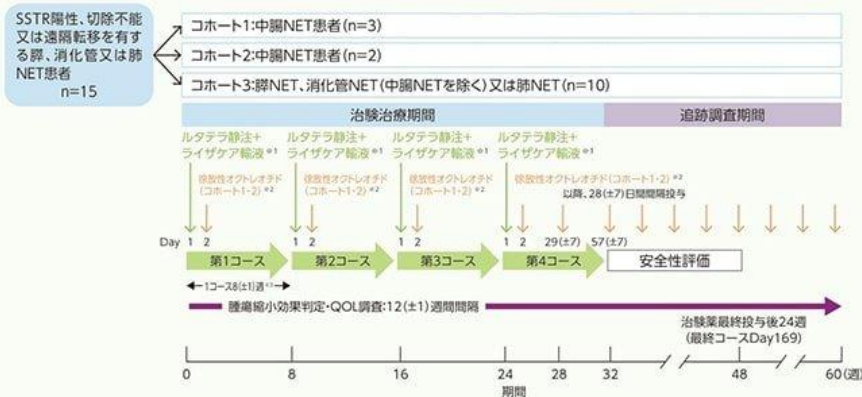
SSTR陽性、切除不能又は遠隔転移を有する膵、消化管又は肺NET患者
n=15

コホート1:中腸NET患者(n=3)

コホート2:中腸NET患者(n=2)

コホート3:膵NET、消化管NET(中腸NETを除く)又は肺NET(n=10)

治験治療期間

追跡調査期間

ルタテラ静注+ライザケア輸液 ※1

徐放性オクトレオチド(コホート1・2) ※2

ルタテラ静注+ライザケア輸液 ※1

徐放性オクトレオチド(コホート1・2) ※2

ルタテラ静注+ライザケア輸液 ※1

徐放性オクトレオチド(コホート1・2) ※2

ルタテラ静注+ライザケア輸液 ※1

徐放性オクトレオチド(コホート1・2) ※2
以降、28(±7)日間間隔投与

Day 1 2 1 2 1 2 1 2 29(±7) 57(±7)

第1コース 第2コース 第3コース 第4コース 安全性評価

←1コース8(±1)週 ※3→

腫瘍縮小効果判定・QOL調査:12(±1)週間間隔

治験薬最終投与後24週
(最終コースDay169)

0 8 16 24 28 32 48 60(週)
期間